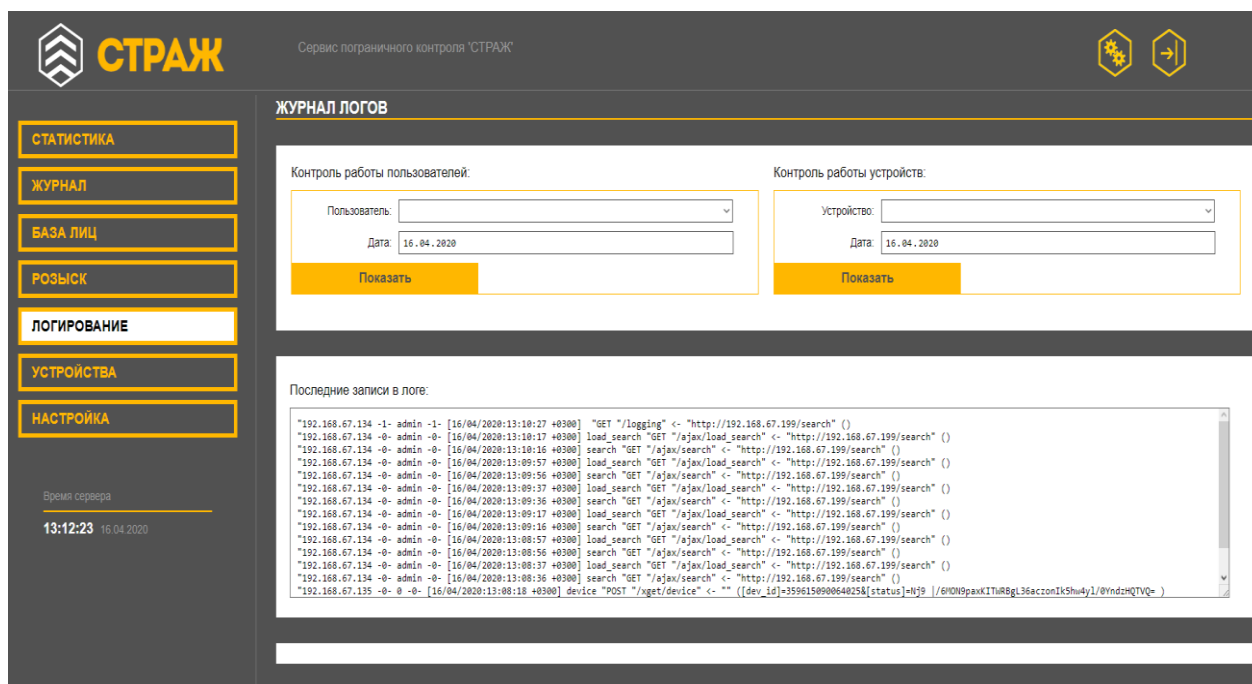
СТРАЖ

Сервис пограничного контроля 'СТРАЖ'

СТАТИСТИКА
ЖУРНАЛ
БАЗА ЛИЦ
РОЗЫСК
ЛОГИРОВАНИЕ
УСТРОЙСТВА
НАСТРОЙКА

Время сервера
13:12:23 16.04.2020

ЖУРНАЛ ЛОГОВ

Контроль работы пользователей:
Пользователь:
Дата: 16.04.2020
Показать

Контроль работы устройств:
Устройство:
Дата: 16.04.2020
Показать

Последние записи в логе:

"192.168.67.134 -1- admin -1- [16/04/2020:13:10:27 +0300] "GET "/logging" <- "http://192.168.67.199/search" ()
"192.168.67.134 -0- admin -0- [16/04/2020:13:10:17 +0300] load_search "GET "/ajax/load_search" <- "http://192.168.67.199/search" ()
"192.168.67.134 -0- admin -0- [16/04/2020:13:10:16 +0300] search "GET "/ajax/search" <- "http://192.168.67.199/search" ()
"192.168.67.134 -0- admin -0- [16/04/2020:13:09:57 +0300] load_search "GET "/ajax/load_search" <- "http://192.168.67.199/search" ()
"192.168.67.134 -0- admin -0- [16/04/2020:13:09:56 +0300] search "GET "/ajax/search" <- "http://192.168.67.199/search" ()
"192.168.67.134 -0- admin -0- [16/04/2020:13:09:37 +0300] load_search "GET "/ajax/load_search" <- "http://192.168.67.199/search" ()
"192.168.67.134 -0- admin -0- [16/04/2020:13:09:36 +0300] search "GET "/ajax/search" <- "http://192.168.67.199/search" ()
"192.168.67.134 -0- admin -0- [16/04/2020:13:09:17 +0300] load_search "GET "/ajax/load_search" <- "http://192.168.67.199/search" ()
"192.168.67.134 -0- admin -0- [16/04/2020:13:09:16 +0300] search "GET "/ajax/search" <- "http://192.168.67.199/search" ()
"192.168.67.134 -0- admin -0- [16/04/2020:13:08:57 +0300] load_search "GET "/ajax/load_search" <- "http://192.168.67.199/search" ()
"192.168.67.134 -0- admin -0- [16/04/2020:13:08:56 +0300] search "GET "/ajax/search" <- "http://192.168.67.199/search" ()
"192.168.67.134 -0- admin -0- [16/04/2020:13:08:37 +0300] load_search "GET "/ajax/load_search" <- "http://192.168.67.199/search" ()
"192.168.67.134 -0- admin -0- [16/04/2020:13:08:36 +0300] search "GET "/ajax/search" <- "http://192.168.67.199/search" ()
"192.168.67.135 -0- 0 -0- [16/04/2020:13:08:18 +0300] device "POST "/xget/device" <- "" ([dev_id]=359615090064025&[status]=Nj9 |/6MON9paxKITWRBgL36aczonIk5hw4yl/0YndzHQTVQ= )